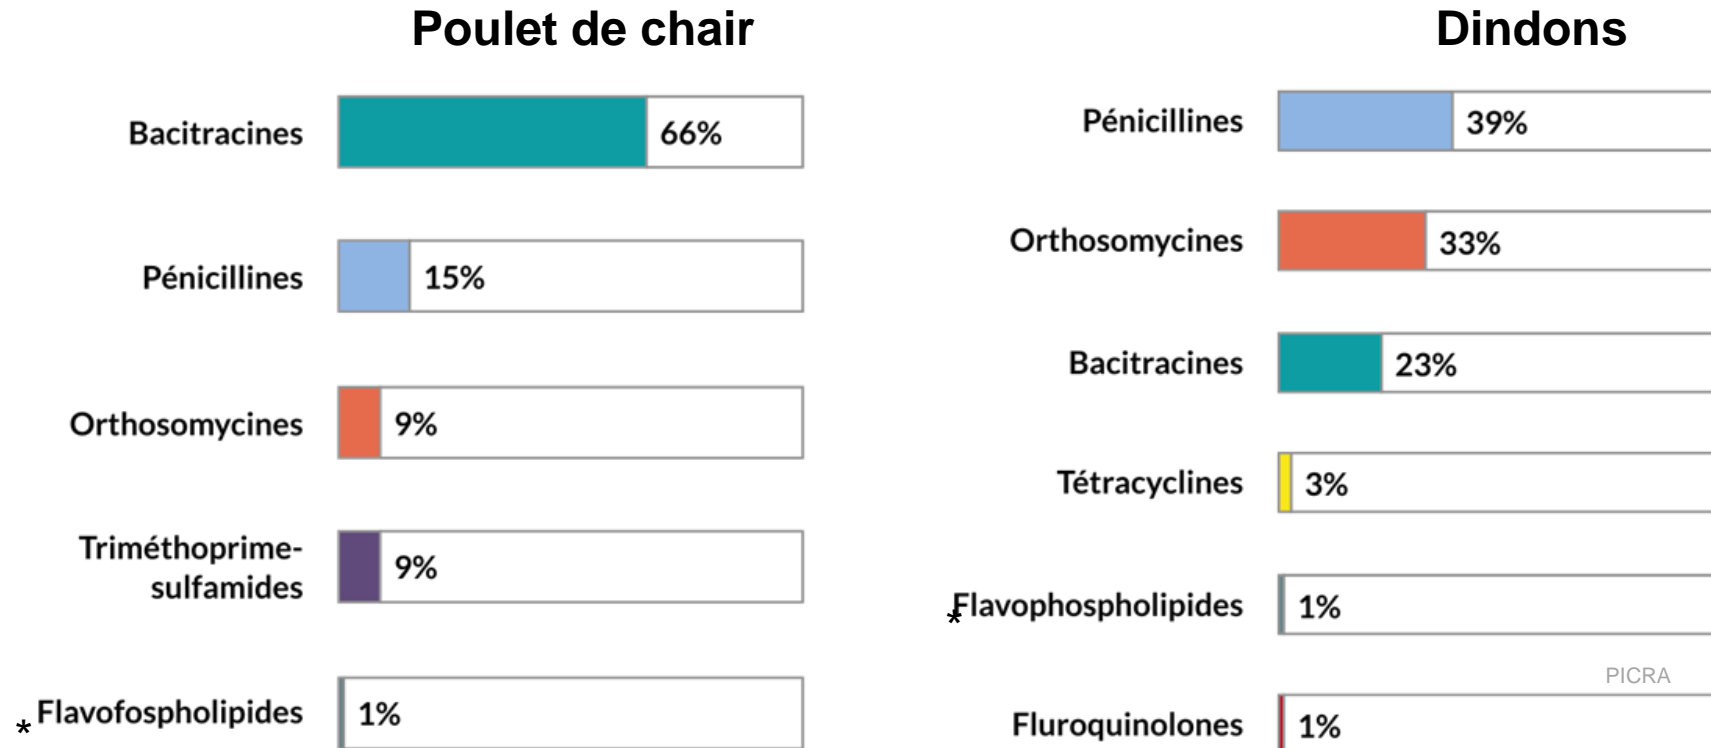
Poulet de chair

Bacitracines 66%

Pénicillines 15%

Orthosomycines 9%

Triméthoprime-sulfamides 9%

*Flavofospholipides 1%

Dindons

Pénicillines 39%

Orthosomycines 33%

Bacitracines 23%

Tétracyclines 3%

*Flavophospholipides 1%

PICRA

Fluroquinolones 1%